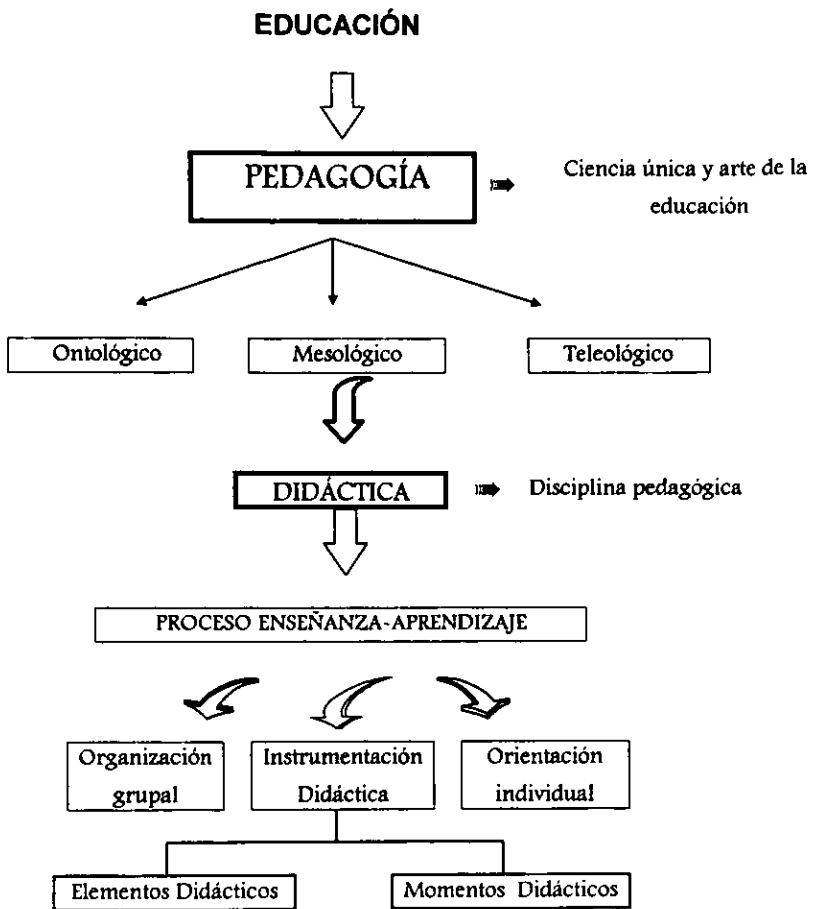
EDUCACIÓN

PEDAGOGÍA

Ciencia única y arte de la educación

Ontológico

Mesológico

Teleológico

DIDÁCTICA

Disciplina pedagógica

PROCESO ENSEÑANZA-APRENDIZAJE

Organización grupal

Instrumentación Didáctica

Orientación individual

Elementos Didácticos

Momentos Didácticos